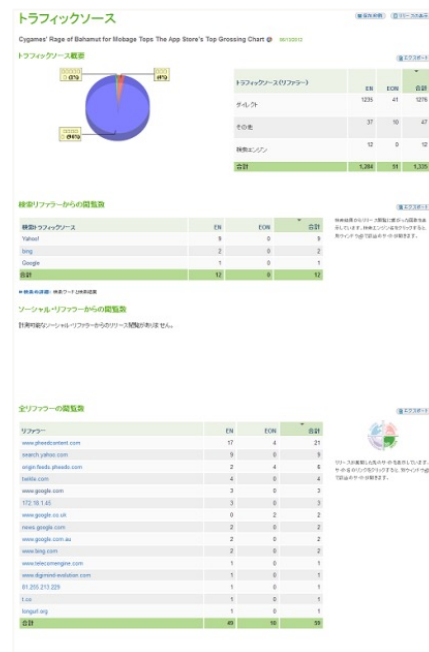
トラフィックソース

Cygames' Rage of Bahamut for Mobage Tops The App Store's Top Grossing Chart @ 06/12/2012

トラフィックソース概要

エクスポート

| トラフィックソース (リファラー) | EN | EON | 合計 |
|---|---|---|---|
| ダイレクト | 1235 | 41 | 1276 |
| その他 | 37 | 10 | 47 |
| 検索エンジン | 12 | 0 | 12 |
| 合計 | 1,284 | 51 | 1,335 |

検索リファラーからの閲覧数

エクスポート

| 検索トラフィックソース | EN | EON | 合計 |
|---|---|---|---|
| Yahoo! | 9 | 0 | 9 |
| bing | 2 | 0 | 2 |
| Google | 1 | 0 | 1 |
| 合計 | 12 | 0 | 12 |

検索エンジンからリリース閲覧に繋がった回数を表示しています。検索エンジン名をクリックすると、別ウィンドウが開きサイトが表示されます。

▶検索用語数 | 検索ワードは非表示

ソーシャル・リファラーからの閲覧数

計測可能なソーシャル・リファラーからのリリース閲覧がありません。

全リファラーの閲覧数

エクスポート

| リファラー | EN | EON | 合計 |
|---|---|---|---|
| www.pheedcontent.com | 17 | 4 | 21 |
| search.yahoo.com | 9 | 0 | 9 |
| origin.feeds.pheedo.com | 2 | 4 | 6 |
| twitter.com | 4 | 0 | 4 |
| www.google.com | 3 | 0 | 3 |
| 172.16.1.45 | 3 | 0 | 3 |
| www.google.co.uk | 0 | 2 | 2 |
| news.google.com | 2 | 0 | 2 |
| www.google.com.au | 2 | 0 | 2 |
| www.bing.com | 2 | 0 | 2 |
| www.telecomengine.com | 1 | 0 | 1 |
| www.digment-evolution.com | 1 | 0 | 1 |
| 81.203.213.229 | 1 | 0 | 1 |
| t.co | 1 | 0 | 1 |
| tongarl.org | 1 | 0 | 1 |
| 合計 | 49 | 10 | 59 |

リリースが掲載したサイトの一覧を表示しています。サイト名のリンクをクリックすると、別ウィンドウが開きサイトが表示されます。